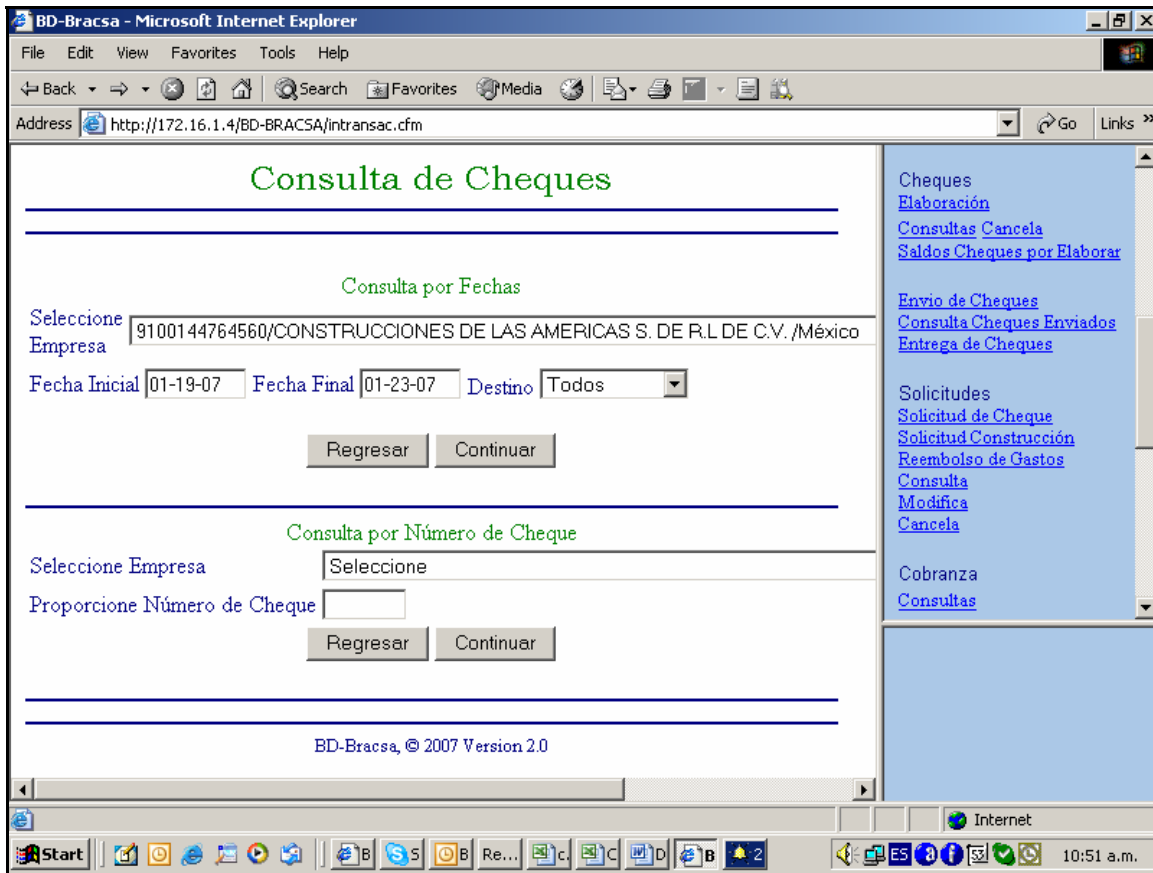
BD-Bracsa - Microsoft Internet Explorer

File Edit View Favorites Tools Help

Back Search Favorites Media

Address http://172.16.1.4/BD-BRACSA/intransac.cfm Go Links »

Consulta de Cheques

Consulta por Fechas

Seleccione Empresa 9100144764560/CONSTRUCCIONES DE LAS AMERICAS S. DE R.L DE C.V. /México

Fecha Inicial 01-19-07 Fecha Final 01-23-07 Destino Todos

Regresar Continuar

Consulta por Número de Cheque

Seleccione Empresa Seleccione

Proporcione Número de Cheque

Regresar Continuar

BD-Bracsa, © 2007 Version 2.0

Cheques
Elaboración
Consultas Cancela
Saldos Cheques por Elaborar

Envio de Cheques
Consulta Cheques Enviados
Entrega de Cheques

Solicitudes
Solicitud de Cheque
Solicitud Construcción
Reembolso de Gastos
Consulta
Modifica
Cancela

Cobranza
Consultas

Internet

Start B S B Re... C C D B 2 ES 10:51 a.m.